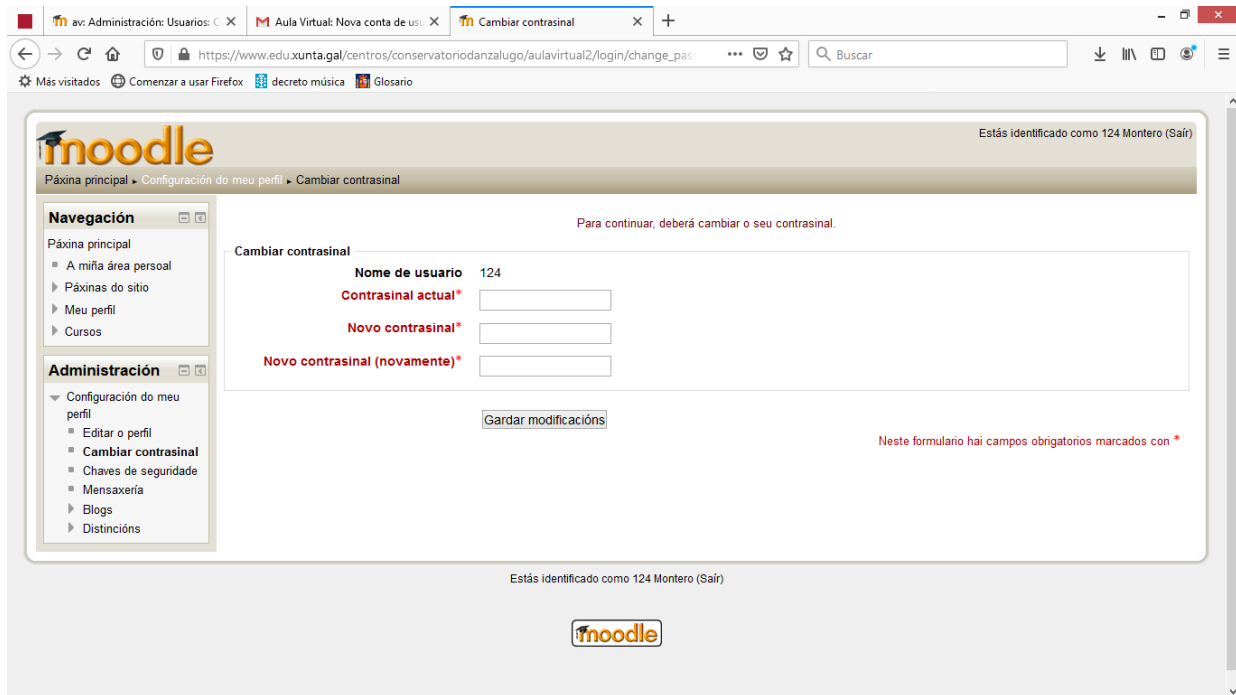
av: Administración: Usuarios: C ×
Aula Virtual: Nova conta de usu ×
Cambiar contrasinal ×
+

https://www.edu.xunta.gal/centros/conservatoriodanzalugo/aulavirtual2/login/change_pas
Buscar

Más visitados  Comenzar a usar Firefox  decreto música  Glosario

moodle

Estás identificado como 124 Montero (Saír)

Páxina principal ▸ Configuración do meu perfil ▸ Cambiar contrasinal

Navegación
Páxina principal
A miña área persoal
Páxinas do sitio
Meu perfil
Cursos

Administración
Configuración do meu perfil
Editar o perfil
Cambiar contrasinal
Chaves de seguridade
Mensaxería
Blogs
Distincións

Para continuar, deberá cambiar o seu contrasinal.

Cambiar contrasinal
Nome de usuario 124
Contrasinal actual*
Novo contrasinal*
Novo contrasinal (novamente)*

Gardar modificacións

Neste formulario hai campos obrigatorios marcados con *

Estás identificado como 124 Montero (Saír)

moodle